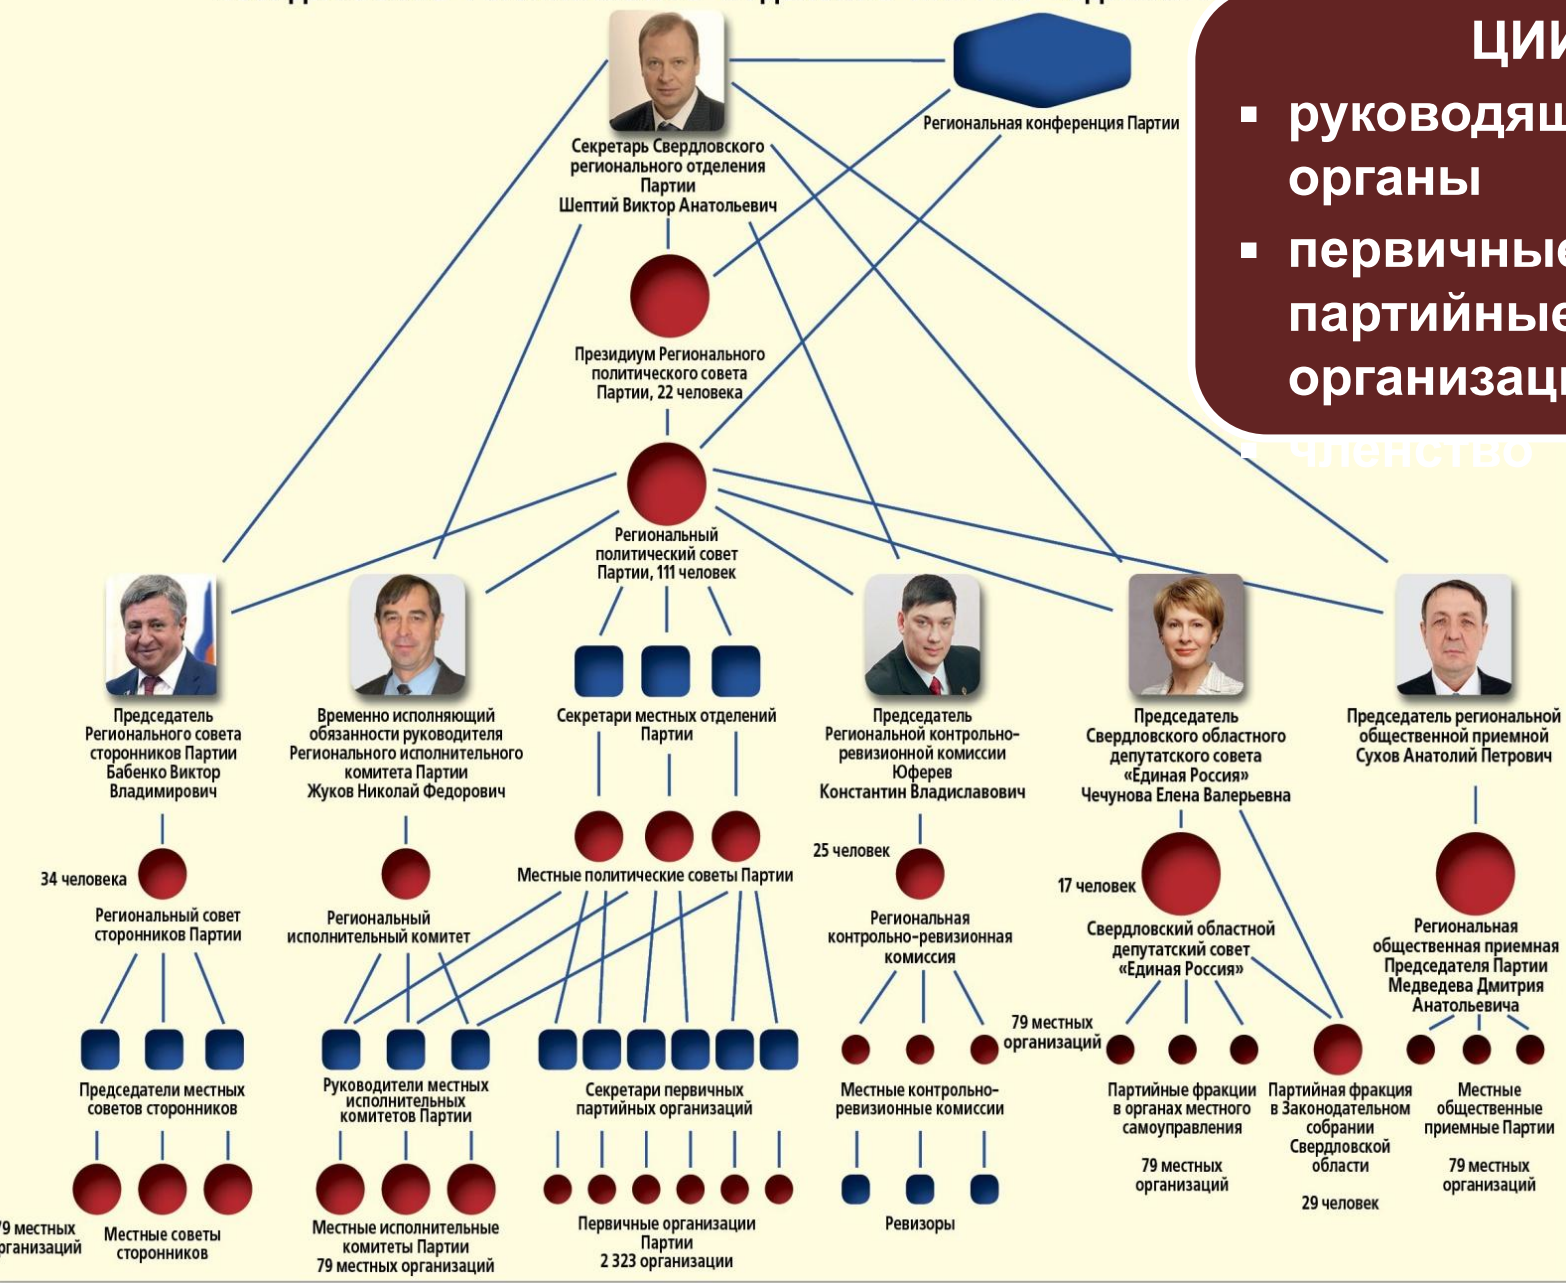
ЦИИ
▪ руководящ
органы
▪ первичные
партийные
организац

Региональная конференция Партии

Секретарь Свердловского регионального отделения Партии
Шептий Виктор Анатольевич

Президиум Регионального политического совета Партии, 22 человека

Региональный политический совет Партии, 111 человек

Председатель Регионального совета сторонников Партии
Бабенко Виктор Владимирович

Временно исполняющий обязанности руководителя Регионального исполнительного комитета Партии
Жуков Николай Федорович

Секретари местных отделений Партии

Председатель Региональной контрольно-ревизионной комиссии
Юферев Константин Владиславович

Председатель Свердловского областного депутатского совета «Единая Россия»
Чечунова Елена Валерьевна

Председатель региональной общественной приемной
Сухов Анатолий Петрович

34 человека
Региональный совет сторонников Партии

Региональный исполнительный комитет

Местные политические советы Партии

25 человек
Региональная контрольно-ревизионная комиссия

17 человек
Свердловский областной депутатский совет «Единая Россия»

Региональная общественная приемная Председателя Партии Медведева Дмитрия Анатольевича

Председатели местных советов сторонников

Руководители местных исполнительных комитетов Партии

Секретари первичных партийных организаций

79 местных организаций

Местные контрольно-ревизионные комиссии

Партийные фракции в органах местного самоуправления
79 местных организаций

Партийная фракция в Законодательном собрании Свердловской области
29 человек

Местные общественные приемные Партии
79 местных организаций

79 местных организаций
Местные советы сторонников

Местные исполнительные комитеты Партии
79 местных организаций

Первичные организации Партии
2 323 организации

Ревизоры